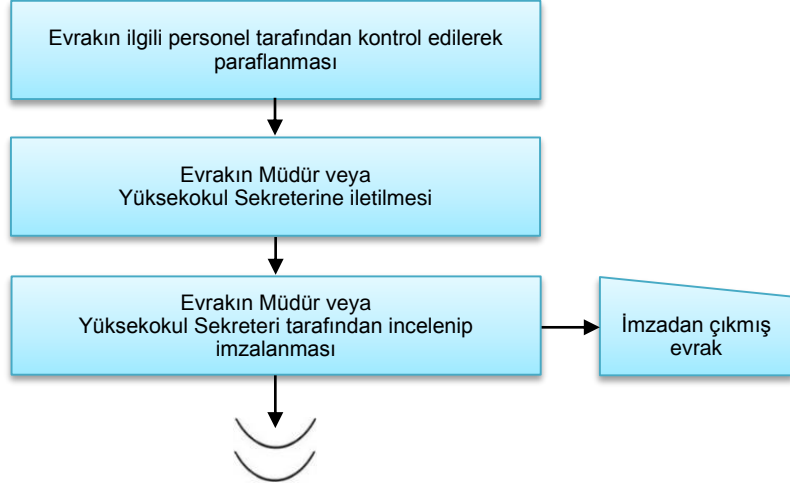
Evrakın ilgili personel tarafından kontrol edilerek paraflanması

Evrakın Müdür veya Yüksekokul Sekreterine iletilmesi

Evrakın Müdür veya Yüksekokul Sekreteri tarafından incelenip imzalanması

İmzadan çıkmış evrak